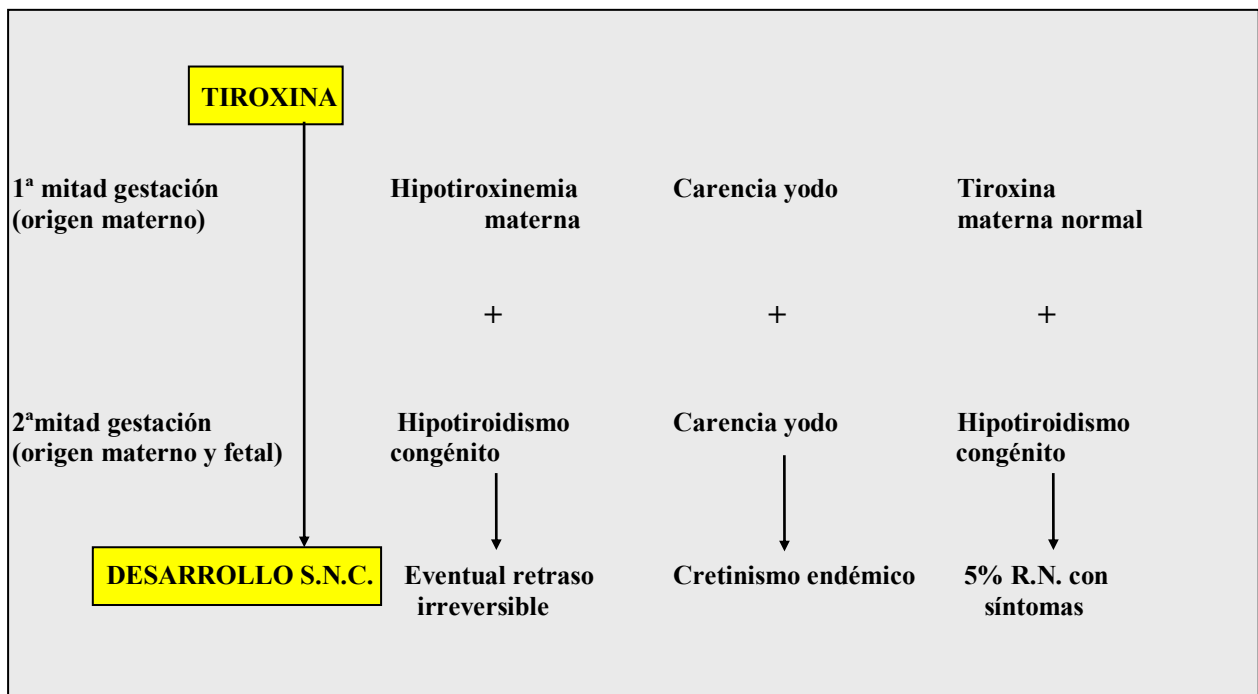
TIROXINA

1ª mitad gestación (origen materno)

Hipotiroxinemia materna

Carencia yodo

Tiroxina materna normal

+

+

+

2ªmitad gestación (origen materno y fetal)

Hipotiroidismo congénito

Carencia yodo

Hipotiroidismo congénito

DESARROLLO S.N.C.

Eventual retraso irreversible

Cretinismo endémico

5% R.N. con síntomas